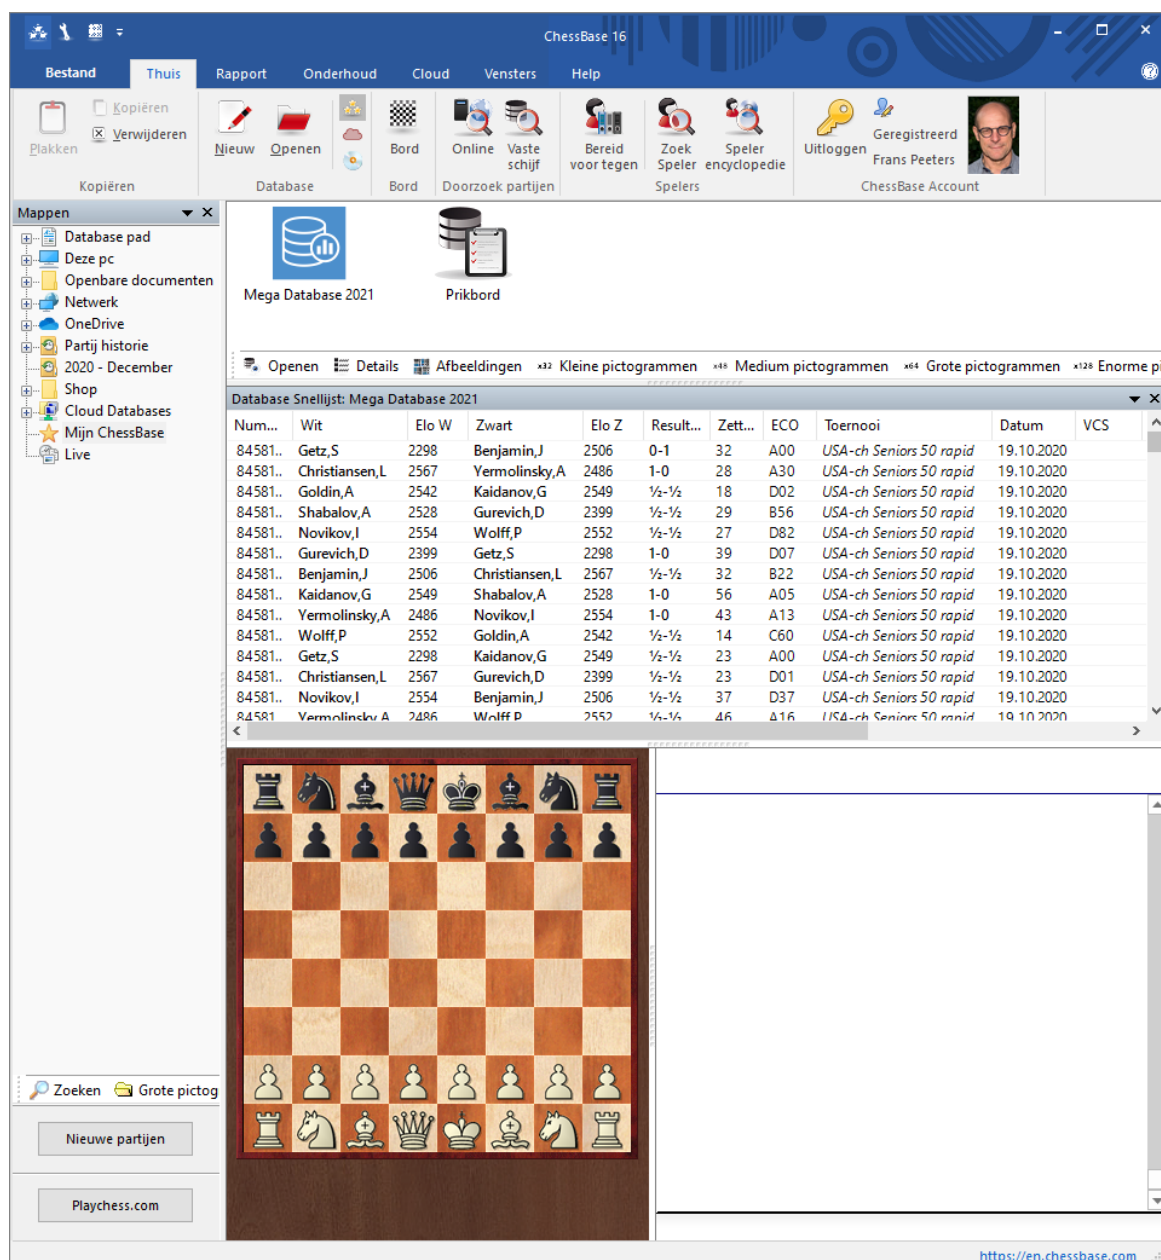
ChessBase 16

Bestand | Thuis | Rapport | Onderhoud | Cloud | Vensters | Help

Plakken | Kopiëren | Verwijderen | Kopiëren
Nieuw | Openen | Database
Bord | Bord
Online | Vaste schijf | Doorzoek partijen
Bereid voor tegen | Zoek Speler | Speler encyclopedie | Spelers
Uitloggen | Geregistreerd | Frans Peeters | ChessBase Account

Mappen
Database pad
Deze pc
Openbare documenten
Netwerk
OneDrive
Partij historie
2020 - December
Shop
Cloud Databases
Mijn ChessBase
Live

Mega Database 2021
Prikbord

Openen | Details | Afbeeldingen | x32 Kleine pictogrammen | x48 Medium pictogrammen | x64 Grote pictogrammen | x128 Enorme pi

Database Snellijst: Mega Database 2021

| Num... | Wit | Elo W | Zwart | Elo Z | Result... | Zett... | ECO | Toernooi | Datum | VCS |
|---|---|---|---|---|---|---|---|---|---|---|
| 84581.. | Getz,S | 2298 | Benjamin,J | 2506 | 0-1 | 32 | A00 | USA-ch Seniors 50 rapid | 19.10.2020 | |
| 84581.. | Christiansen,L | 2567 | Yermolinsky,A | 2486 | 1-0 | 28 | A30 | USA-ch Seniors 50 rapid | 19.10.2020 | |
| 84581.. | Goldin,A | 2542 | Kaidanov,G | 2549 | ½-½ | 18 | D02 | USA-ch Seniors 50 rapid | 19.10.2020 | |
| 84581.. | Shabalov,A | 2528 | Gurevich,D | 2399 | ½-½ | 29 | B56 | USA-ch Seniors 50 rapid | 19.10.2020 | |
| 84581.. | Novikov,I | 2554 | Wolff,P | 2552 | ½-½ | 27 | D82 | USA-ch Seniors 50 rapid | 19.10.2020 | |
| 84581.. | Gurevich,D | 2399 | Getz,S | 2298 | 1-0 | 39 | D07 | USA-ch Seniors 50 rapid | 19.10.2020 | |
| 84581.. | Benjamin,J | 2506 | Christiansen,L | 2567 | ½-½ | 32 | B22 | USA-ch Seniors 50 rapid | 19.10.2020 | |
| 84581.. | Kaidanov,G | 2549 | Shabalov,A | 2528 | 1-0 | 56 | A05 | USA-ch Seniors 50 rapid | 19.10.2020 | |
| 84581.. | Yermolinsky,A | 2486 | Novikov,I | 2554 | 1-0 | 43 | A13 | USA-ch Seniors 50 rapid | 19.10.2020 | |
| 84581.. | Wolff,P | 2552 | Goldin,A | 2542 | ½-½ | 14 | C60 | USA-ch Seniors 50 rapid | 19.10.2020 | |
| 84581.. | Getz,S | 2298 | Kaidanov,G | 2549 | ½-½ | 23 | A00 | USA-ch Seniors 50 rapid | 19.10.2020 | |
| 84581.. | Christiansen,L | 2567 | Gurevich,D | 2399 | ½-½ | 23 | D01 | USA-ch Seniors 50 rapid | 19.10.2020 | |
| 84581.. | Novikov,I | 2554 | Benjamin,J | 2506 | ½-½ | 37 | D37 | USA-ch Seniors 50 rapid | 19.10.2020 | |
| 84581 | Yermolinsky,A | 2486 | Wolff,P | 2552 | ½-½ | 46 | A16 | USA-ch Seniors 50 rapid | 19.10.2020 | |

Zoeken | Grote pictog
Nieuwe partijen
Playchess.com
https://en.chessbase.com